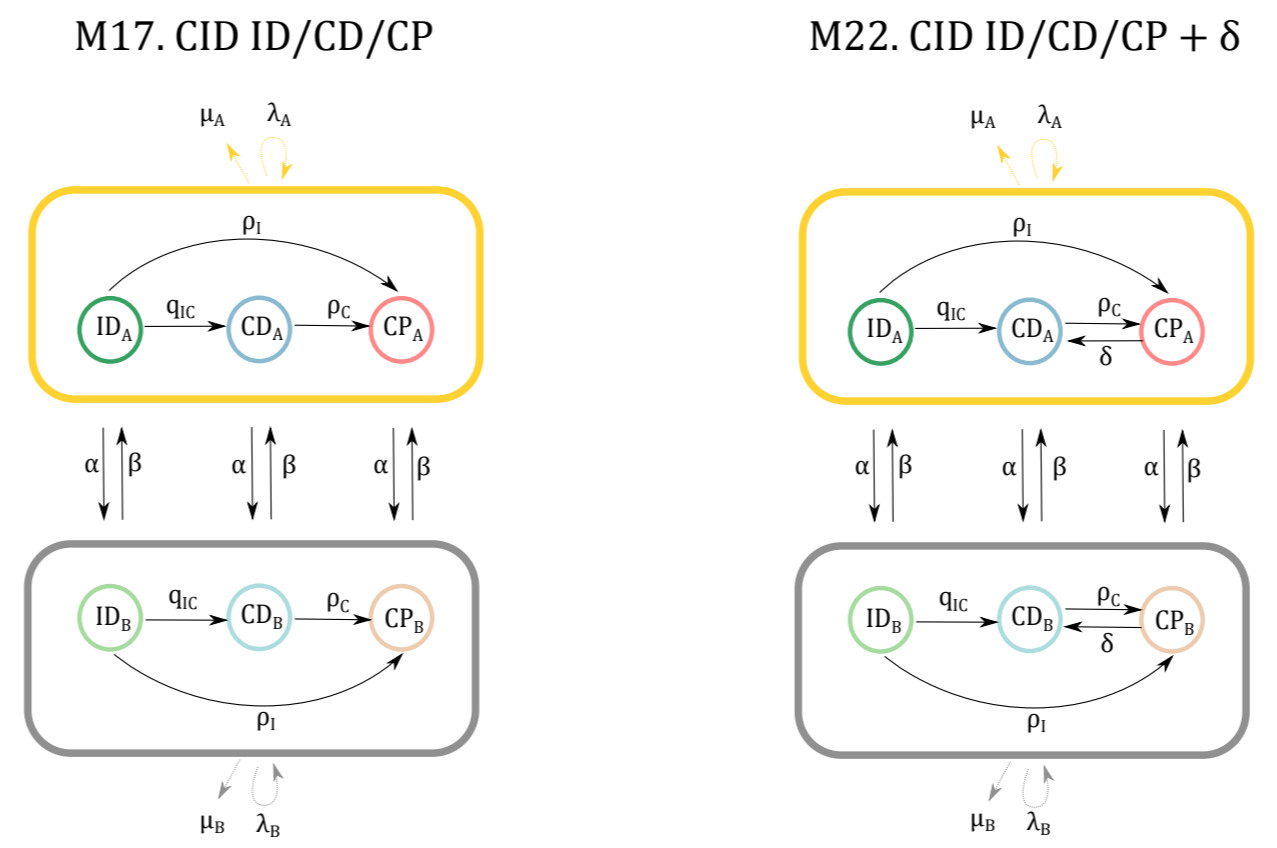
M17. CID ID/CD/CP

$\mu_A$ $\lambda_A$

$\rho_I$

$ID_A$ $q_{IC}$ $CD_A$ $\rho_C$ $CP_A$

$\alpha$ $\beta$ $\alpha$ $\beta$ $\alpha$ $\beta$

$ID_B$ $q_{IC}$ $CD_B$ $\rho_C$ $CP_B$

$\rho_I$

$\mu_B$ $\lambda_B$

M22. CID ID/CD/CP + $\delta$

$\mu_A$ $\lambda_A$

$\rho_I$

$ID_A$ $q_{IC}$ $CD_A$ $\rho_C$ $\delta$ $CP_A$

$\alpha$ $\beta$ $\alpha$ $\beta$ $\alpha$ $\beta$

$ID_B$ $q_{IC}$ $CD_B$ $\rho_C$ $\delta$ $CP_B$

$\rho_I$

$\mu_B$ $\lambda_B$